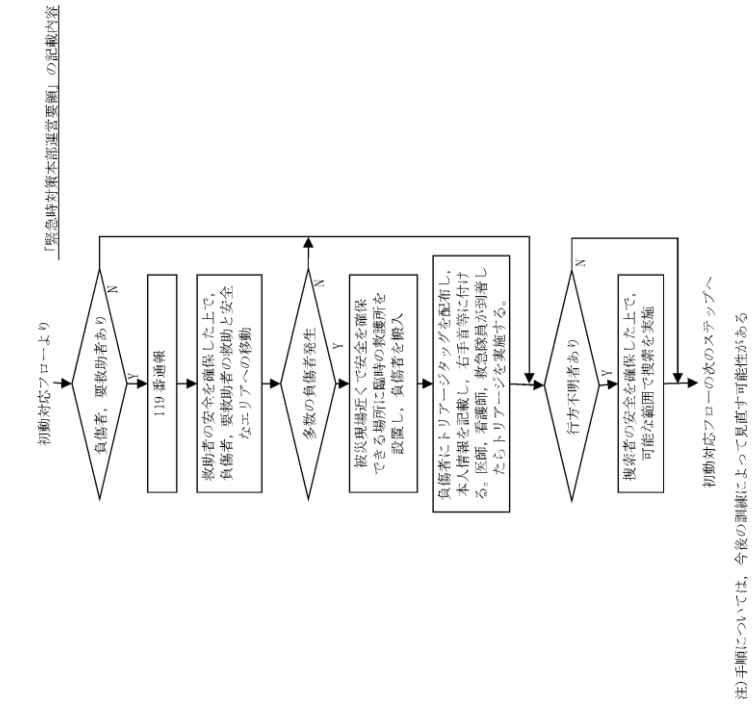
「緊急時対策本部運営要領」の記載内容

初動対応フローより

負傷者，要救助者あり

Y

N

119 番通報

救助者の安全を確保した上で，負傷者，要救助者の救助と安全なエリアへの移動

多数の負傷者発生

Y

N

被災現場近くで安全を確保できる場所に臨時の救護所を設置し，負傷者を搬入

負傷者にトリアージタッグを配布し，本人情報を記載し，右手首等に付ける。医師，看護師，救急隊員が到着したらトリアージを実施する。

行方不明者あり

Y

N

捜索者の安全を確保した上で，可能な範囲で捜索を実施

初動対応フローの次のステップへ

注）手順については，今後の訓練によって見直す可能性がある